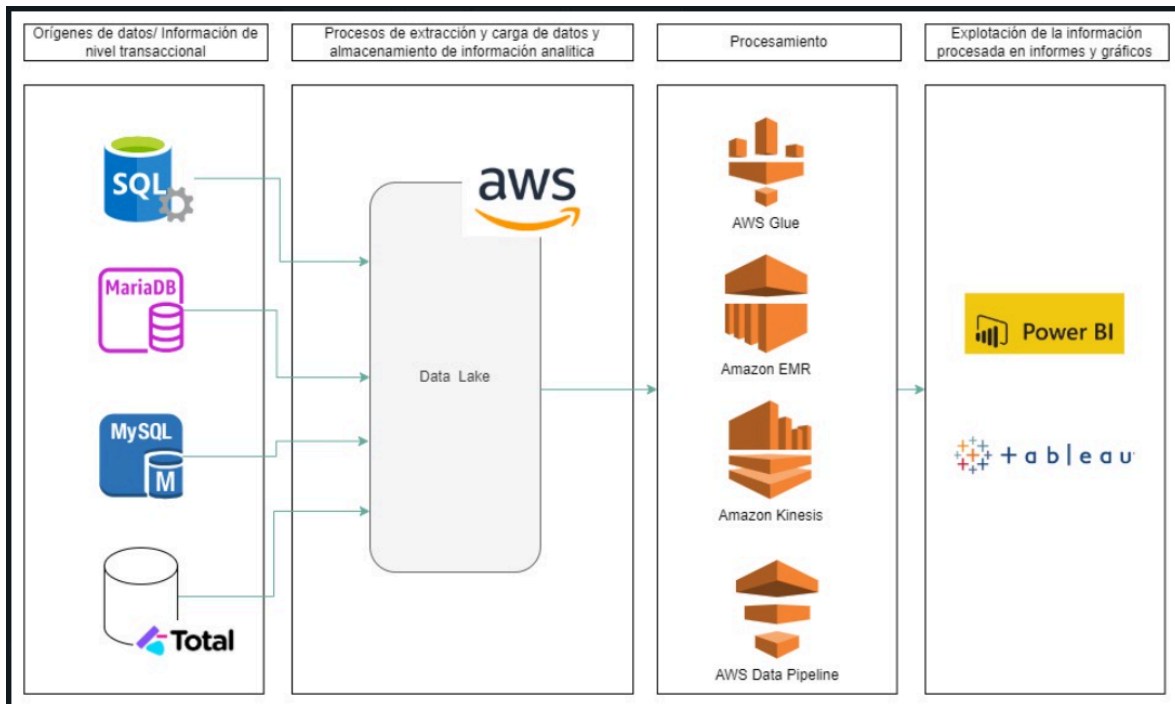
Orígenes de datos/ Información de nivel transaccional

Procesos de extracción y carga de datos y almacenamiento de información analitica

Procesamiento

Explotación de la información procesada en informes y gráficos

SQL

MariaDB

MySQL

M

Total

aws

Data Lake

AWS Glue

Amazon EMR

Amazon Kinesis

AWS Data Pipeline

Power BI

+ a b | e a u